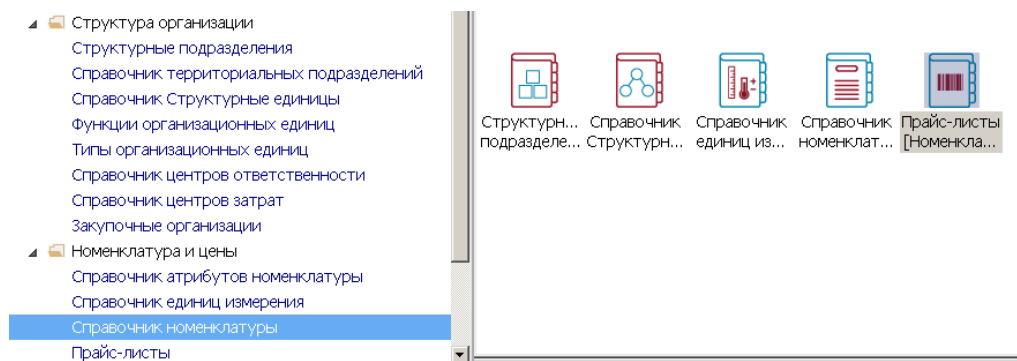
Структура организации
Структурные подразделения
Справочник территориальных подразделений
Справочник Структурные единицы
Функции организационных единиц
Типы организационных единиц
Справочник центров ответственности
Справочник центров затрат
Закупочные организации
Номенклатура и цены
Справочник атрибутов номенклатуры
Справочник единиц измерения
Справочник номенклатуры
Прайс-листы

Структурн... подразделе...
Справочник Структурн...
Справочник единиц из...
Справочник номенклат...
Прайс-листы [Номенкла...